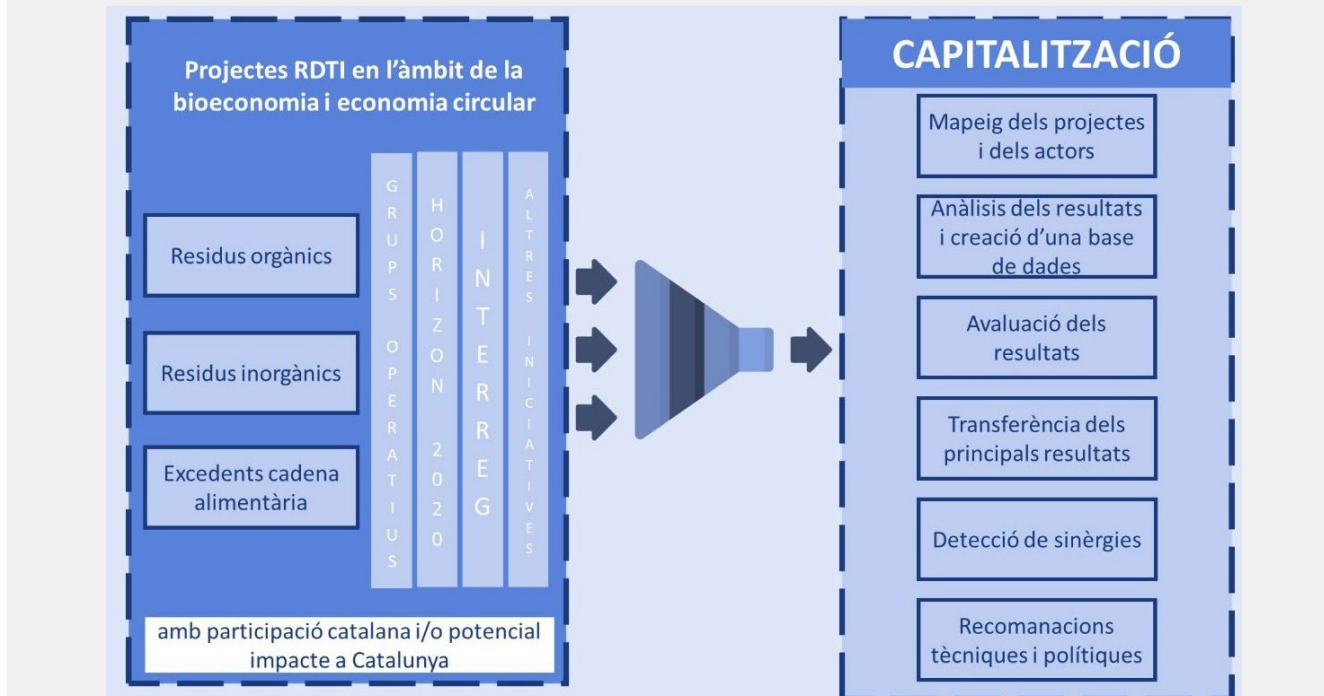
Projectes RDTI en l'àmbit de la bioeconomia i economia circular

Residus orgànics

Residus inorgànics

Excedents cadena alimentària

GRUPS OPERATIUS

HORIZON 2020

INTERREG

ALTRES INICIATIVES

amb participació catalana i/o potencial impacte a Catalunya

CAPITALITZACIÓ

Mapeig dels projectes i dels actors

Anàlisis dels resultats i creació d'una base de dades

Avaluació dels resultats

Transferència dels principals resultats

Detecció de sinèrgies

Recomanacions tècniques i polítiques